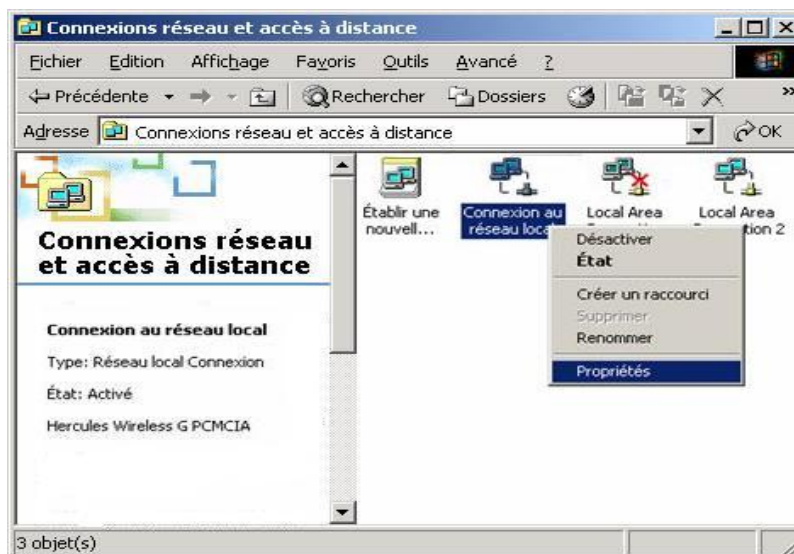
Connexions réseau et accès à distance

Fichier Edition Affichage Favoris Outils Avancé ?

Précédente Rechercher Dossiers

Adresse Connexions réseau et accès à distance OK

Connexions réseau et accès à distance

Connexion au réseau local

Type: Réseau local Connexion

État: Activé

Hercules Wireless G PCMCIA

Établir une nouvell...

Connexion au réseau loca

Local Area

Local Area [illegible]tion 2

Désactiver
État

Créer un raccourci
Supprimer
Renommer

Propriétés

3 objet(s)